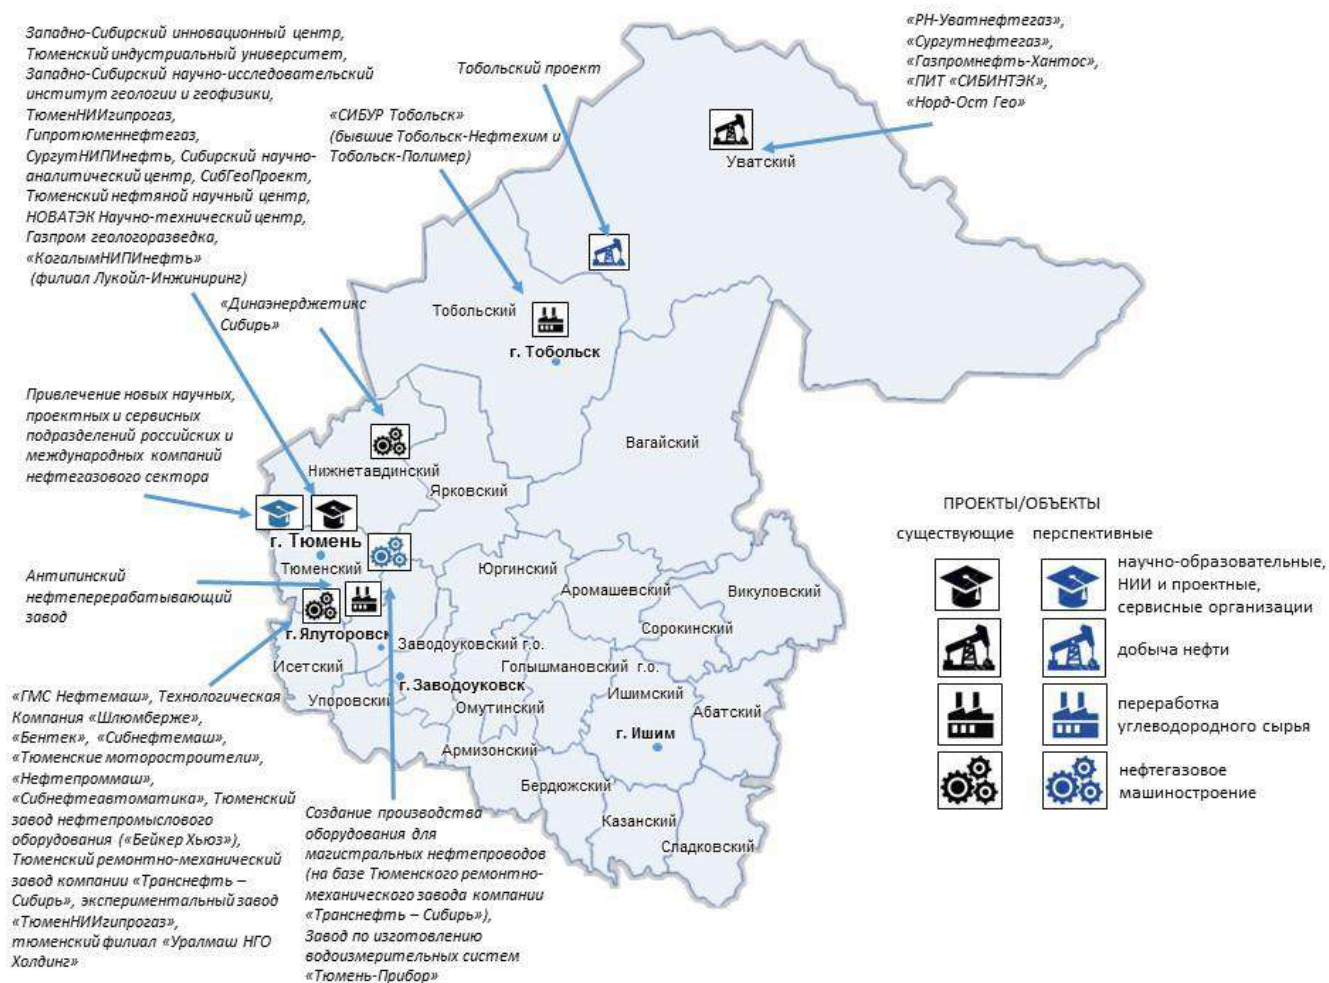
Западно-Сибирский инновационный центр, Тюменский индустриальный университет, Западно-Сибирский научно-исследовательский институт геологии и геофизики, ТюменНИИгипрогаз, Гипротюменнефтегаз, СургутНИПИнефть, Сибирский научно-аналитический центр, СибГеоПроект, Тюменский нефтяной научный центр, НОВАТЭК Научно-технический центр, Газпром геологоразведка, «КогалымНИПИнефть» (филиал Лукойл-Инжиниринг)

Тобольский проект

«РН-Уватнефтегаз», «Сургутнефтегаз», «Газпромнефть-Хантос», «ПИТ «СИБИНТЭК», «Норд-Ост Гео»

«СИБУР Тобольск» (бывшие Тобольск-Нефтехим и Тобольск-Полимер)

Уватский

«Динаэнерджетикс Сибирь»

Тобольский

г. Тобольск

Привлечение новых научных, проектных и сервисных подразделений российских и международных компаний нефтегазового сектора

Нижнетавдинский

Вагайский

Ярковский

ПРОЕКТЫ/ОБЪЕКТЫ

существующие перспективные

г. Тюмень

Тюменский

Юргинский

Антипинский нефтеперерабатывающий завод

Аромашевский

Викуловский

научно-образовательные, НИИ и проектные, сервисные организации

г. Ялуторовск

Заводоуковский г.о.

Сорокинский

добыча нефти

Исетский

Голышмановский г.о.

«ГМС Нефтемаш», Технологическая Компания «Шлюмберже», «Бентек», «Сибнефтемаш», «Тюменские моторостроители», «Нефтепроммаш», «Сибнефтеавтоматика», Тюменский завод нефтепромыслового оборудования («Бейкер Хьюз»), Тюменский ремонтно-механический завод компании «Транснефть – Сибирь», экспериментальный завод «ТюменНИИгипрогаз», тюменский филиал «Уралмаш НГО Холдинг»

г. Заводоуковск

Упоровский

Омутинский

Ишимский

Абатский

переработка углеводородного сырья

Армизонский

г. Ишим

Бердюжский

нефтегазовое машиностроение

Создание производства оборудования для магистральных нефтепроводов (на базе Тюменского ремонтно-механического завода компании «Транснефть – Сибирь»), Завод по изготовлению водоизмерительных систем «Тюмень-Прибор»

Казанский

Сладковский